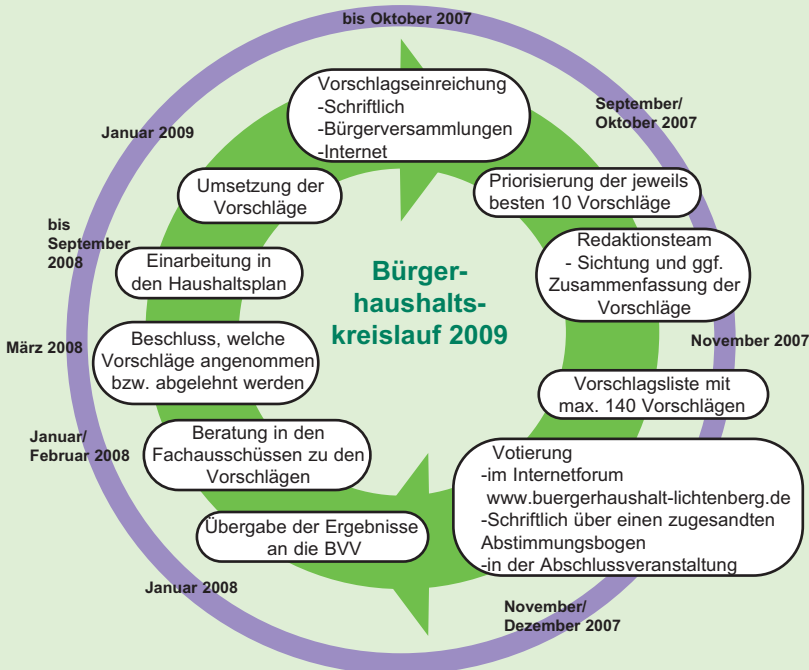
bis Oktober 2007

Vorschlagseinreichung
-Schriftlich
-Bürgerversammlungen
-Internet

September/
Oktober 2007

Priorisierung der jeweils besten 10 Vorschläge

Redaktionsteam
- Sichtung und ggf. Zusammenfassung der Vorschläge

November 2007

Vorschlagsliste mit max. 140 Vorschlägen

Votierung
-im Internetforum
www.buergerhaushalt-lichtenberg.de
-Schriftlich über einen zugesandten Abstimmungsbogen
-in der Abschlussveranstaltung

November/
Dezember 2007

Übergabe der Ergebnisse an die BVV

Januar 2008

Beratung in den Fachausschüssen zu den Vorschlägen

Januar/
Februar 2008

Beschluss, welche Vorschläge angenommen bzw. abgelehnt werden

März 2008

Einarbeitung in den Haushaltsplan

bis
September
2008

Umsetzung der Vorschläge

Januar 2009

Bürger-
haushalts-
kreislauf 2009